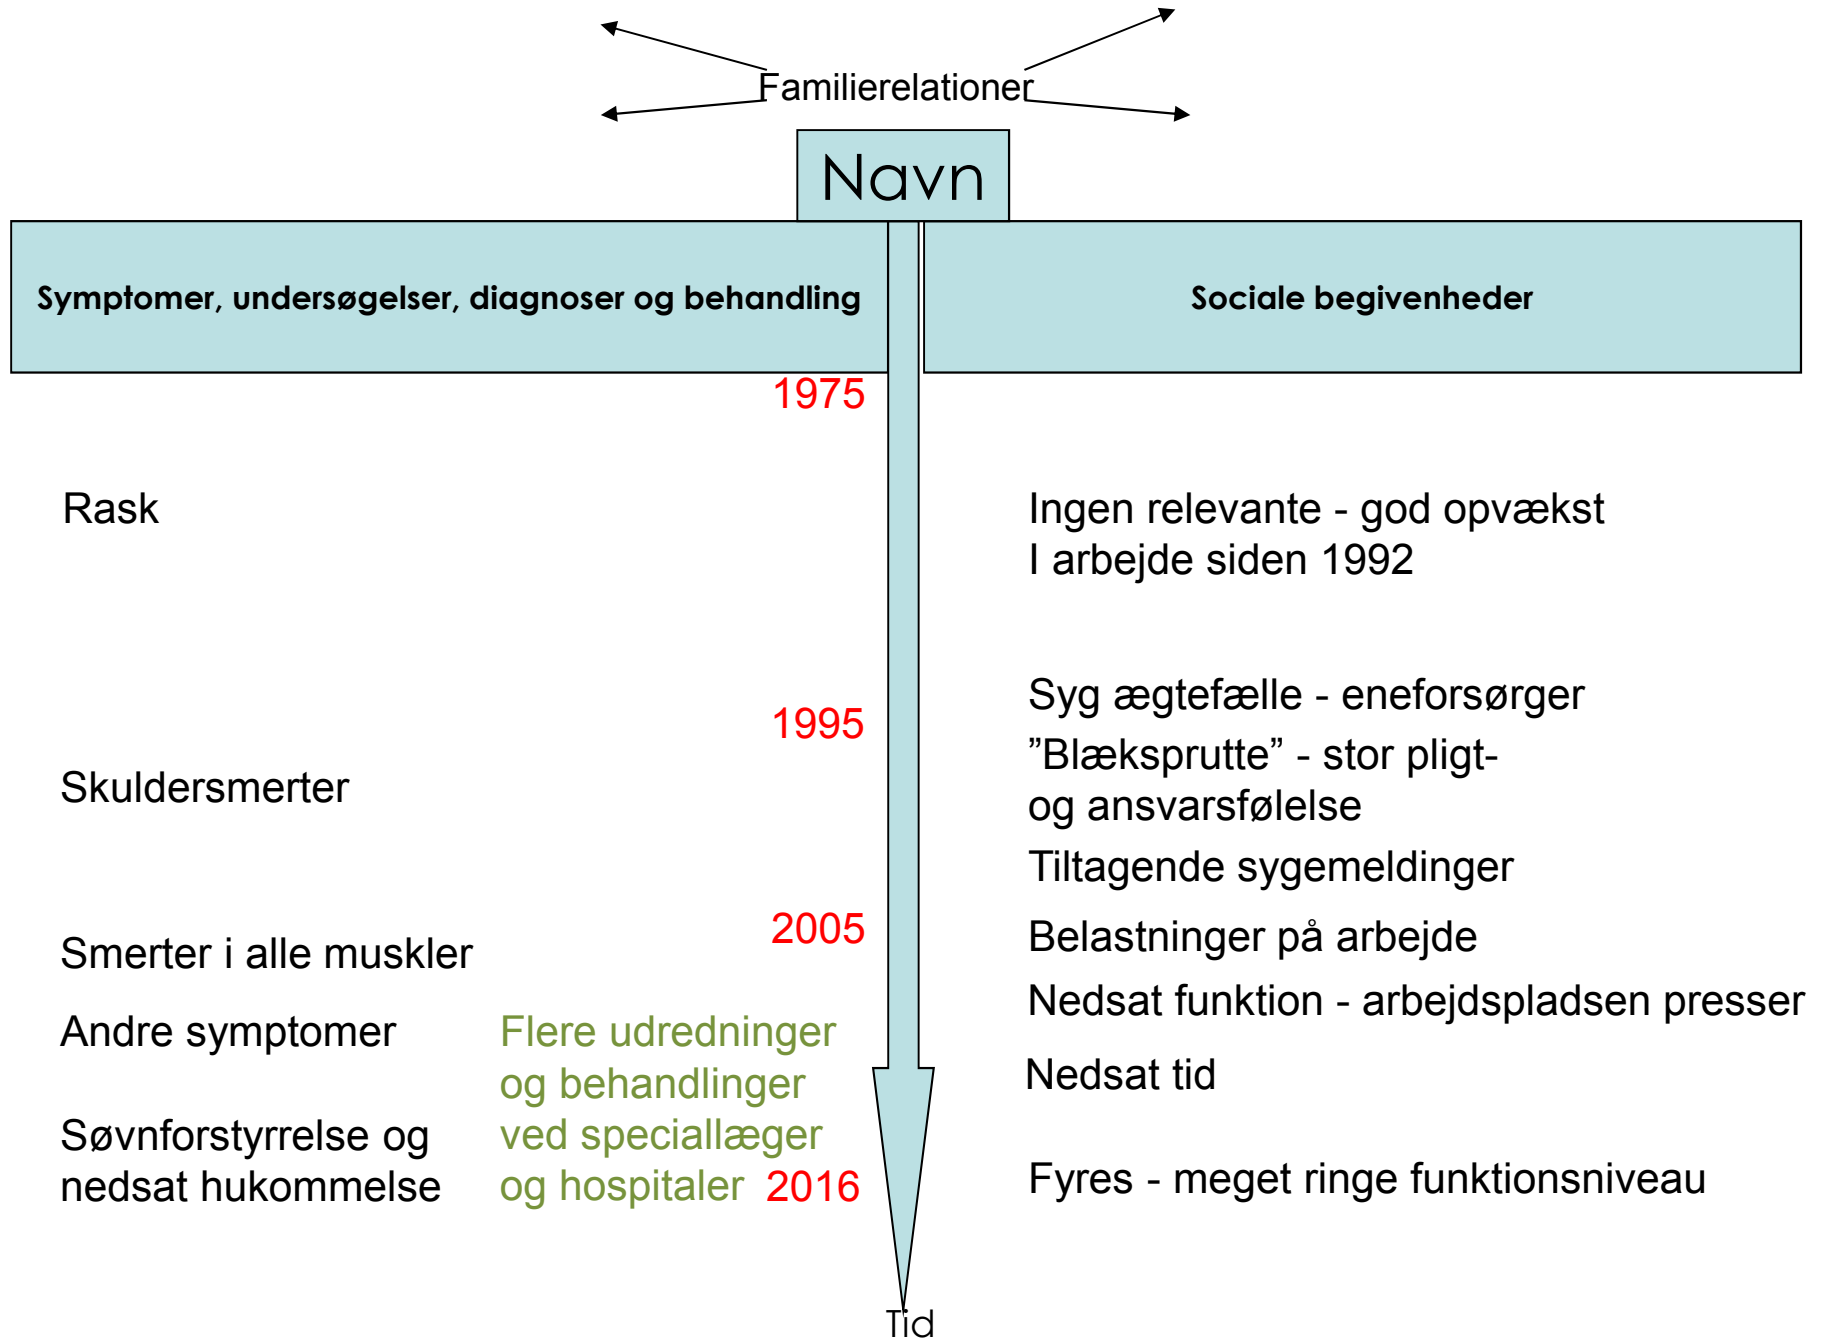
Familierelationer

Navn

Symptomer, undersøgelser, diagnoser og behandling

Sociale begivenheder

1975

Rask

Ingen relevante - god opvækst
I arbejde siden 1992

Syg ægtefælle - eneforsørger

1995

”Blæksprutte” - stor pligt- og ansvarsfølelse

Skuldersmerter

Tiltagende sygemeldinger

2005

Belastninger på arbejde

Smerter i alle muskler

Nedsat funktion - arbejdspladsen presser

Andre symptomer

Flere udredninger og behandlinger ved speciallæger og hospitaler

Nedsat tid

Søvnforstyrrelse og nedsat hukommelse

2016

Fyres - meget ringe funktionsniveau

Tid